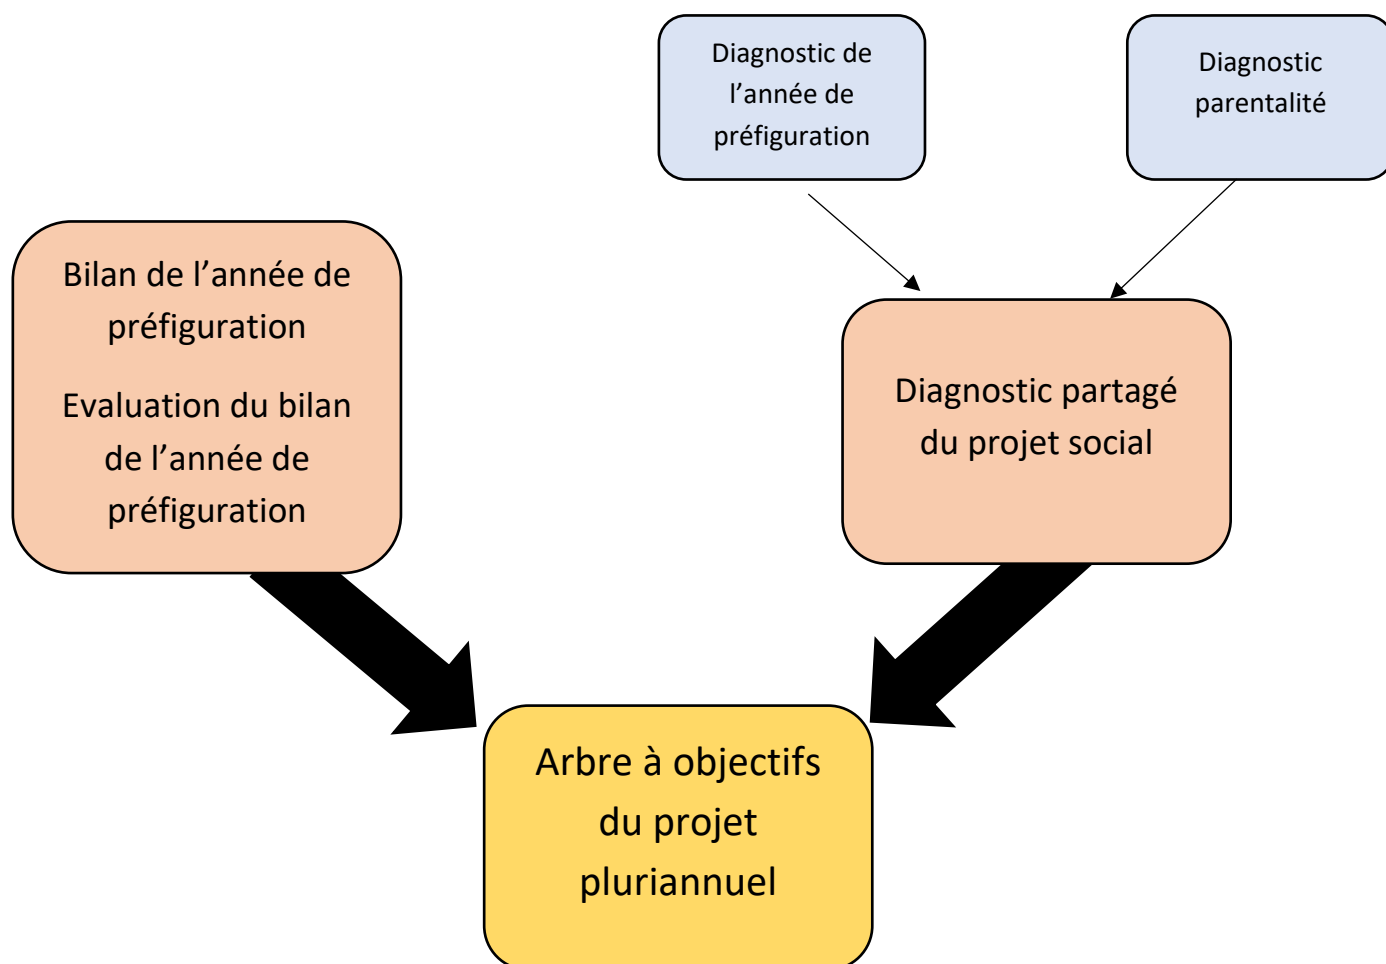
Diagnostic de l’année de préfiguration

Diagnostic parentalité

Bilan de l’année de préfiguration

Evaluation du bilan de l’année de préfiguration

Diagnostic partagé du projet social

Arbre à objectifs du projet pluriannuel